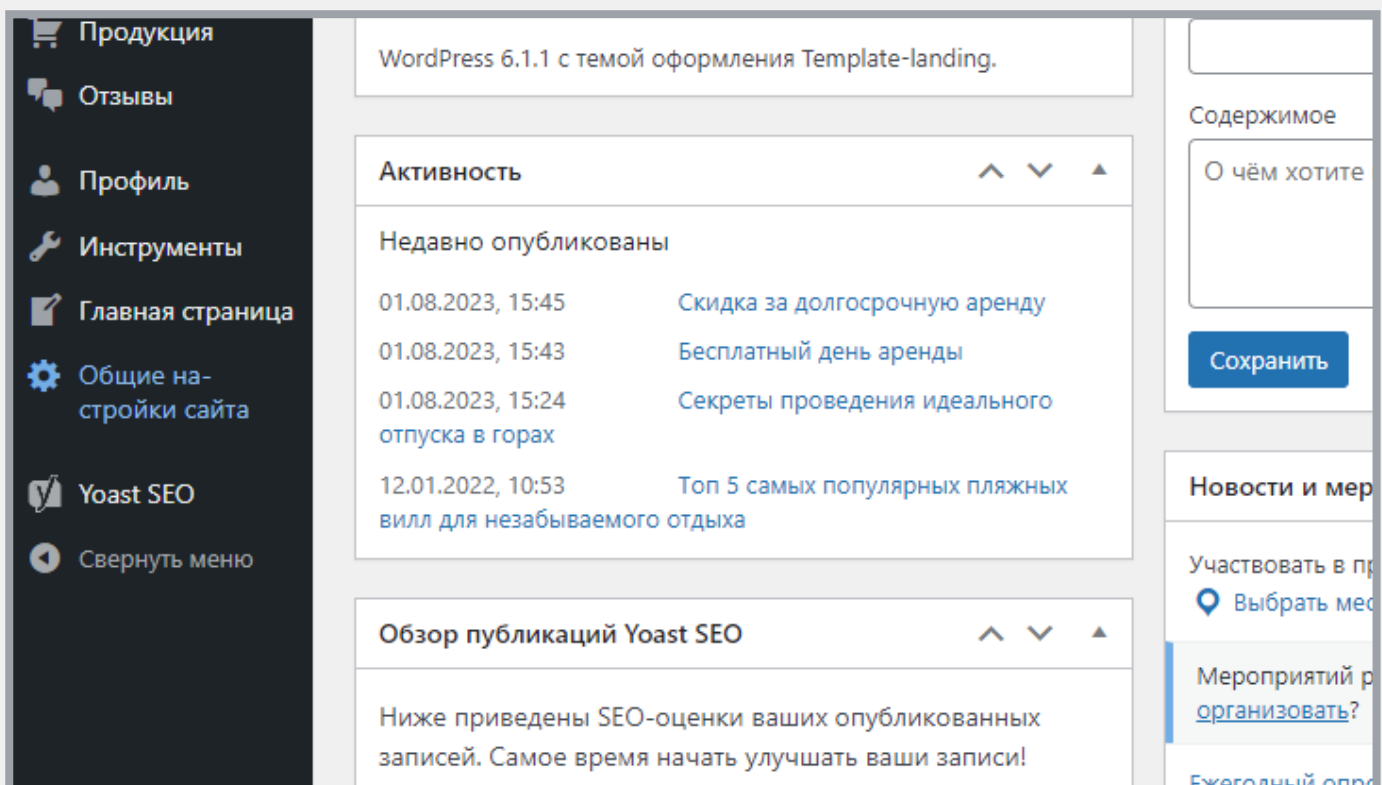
Продукция
Отзывы
Профиль
Инструменты
Главная страница
Общие настройки сайта
Yoast SEO
Свернуть меню

WordPress 6.1.1 с темой оформления Template-landing.

Активность

Недавно опубликованы

01.08.2023, 15:45 Скидка за долгосрочную аренду
01.08.2023, 15:43 Бесплатный день аренды
01.08.2023, 15:24 Секреты проведения идеального отпуска в горах
12.01.2022, 10:53 Топ 5 самых популярных пляжных вилл для незабываемого отдыха

Обзор публикаций Yoast SEO

Ниже приведены SEO-оценки ваших опубликованных записей. Самое время начать улучшать ваши записи!

Содержимое
О чём хотите
Сохранить

Новости и мер
Участвовать в пр
Выбрать мес
Мероприятий р
организовать?
Ежегодный опр